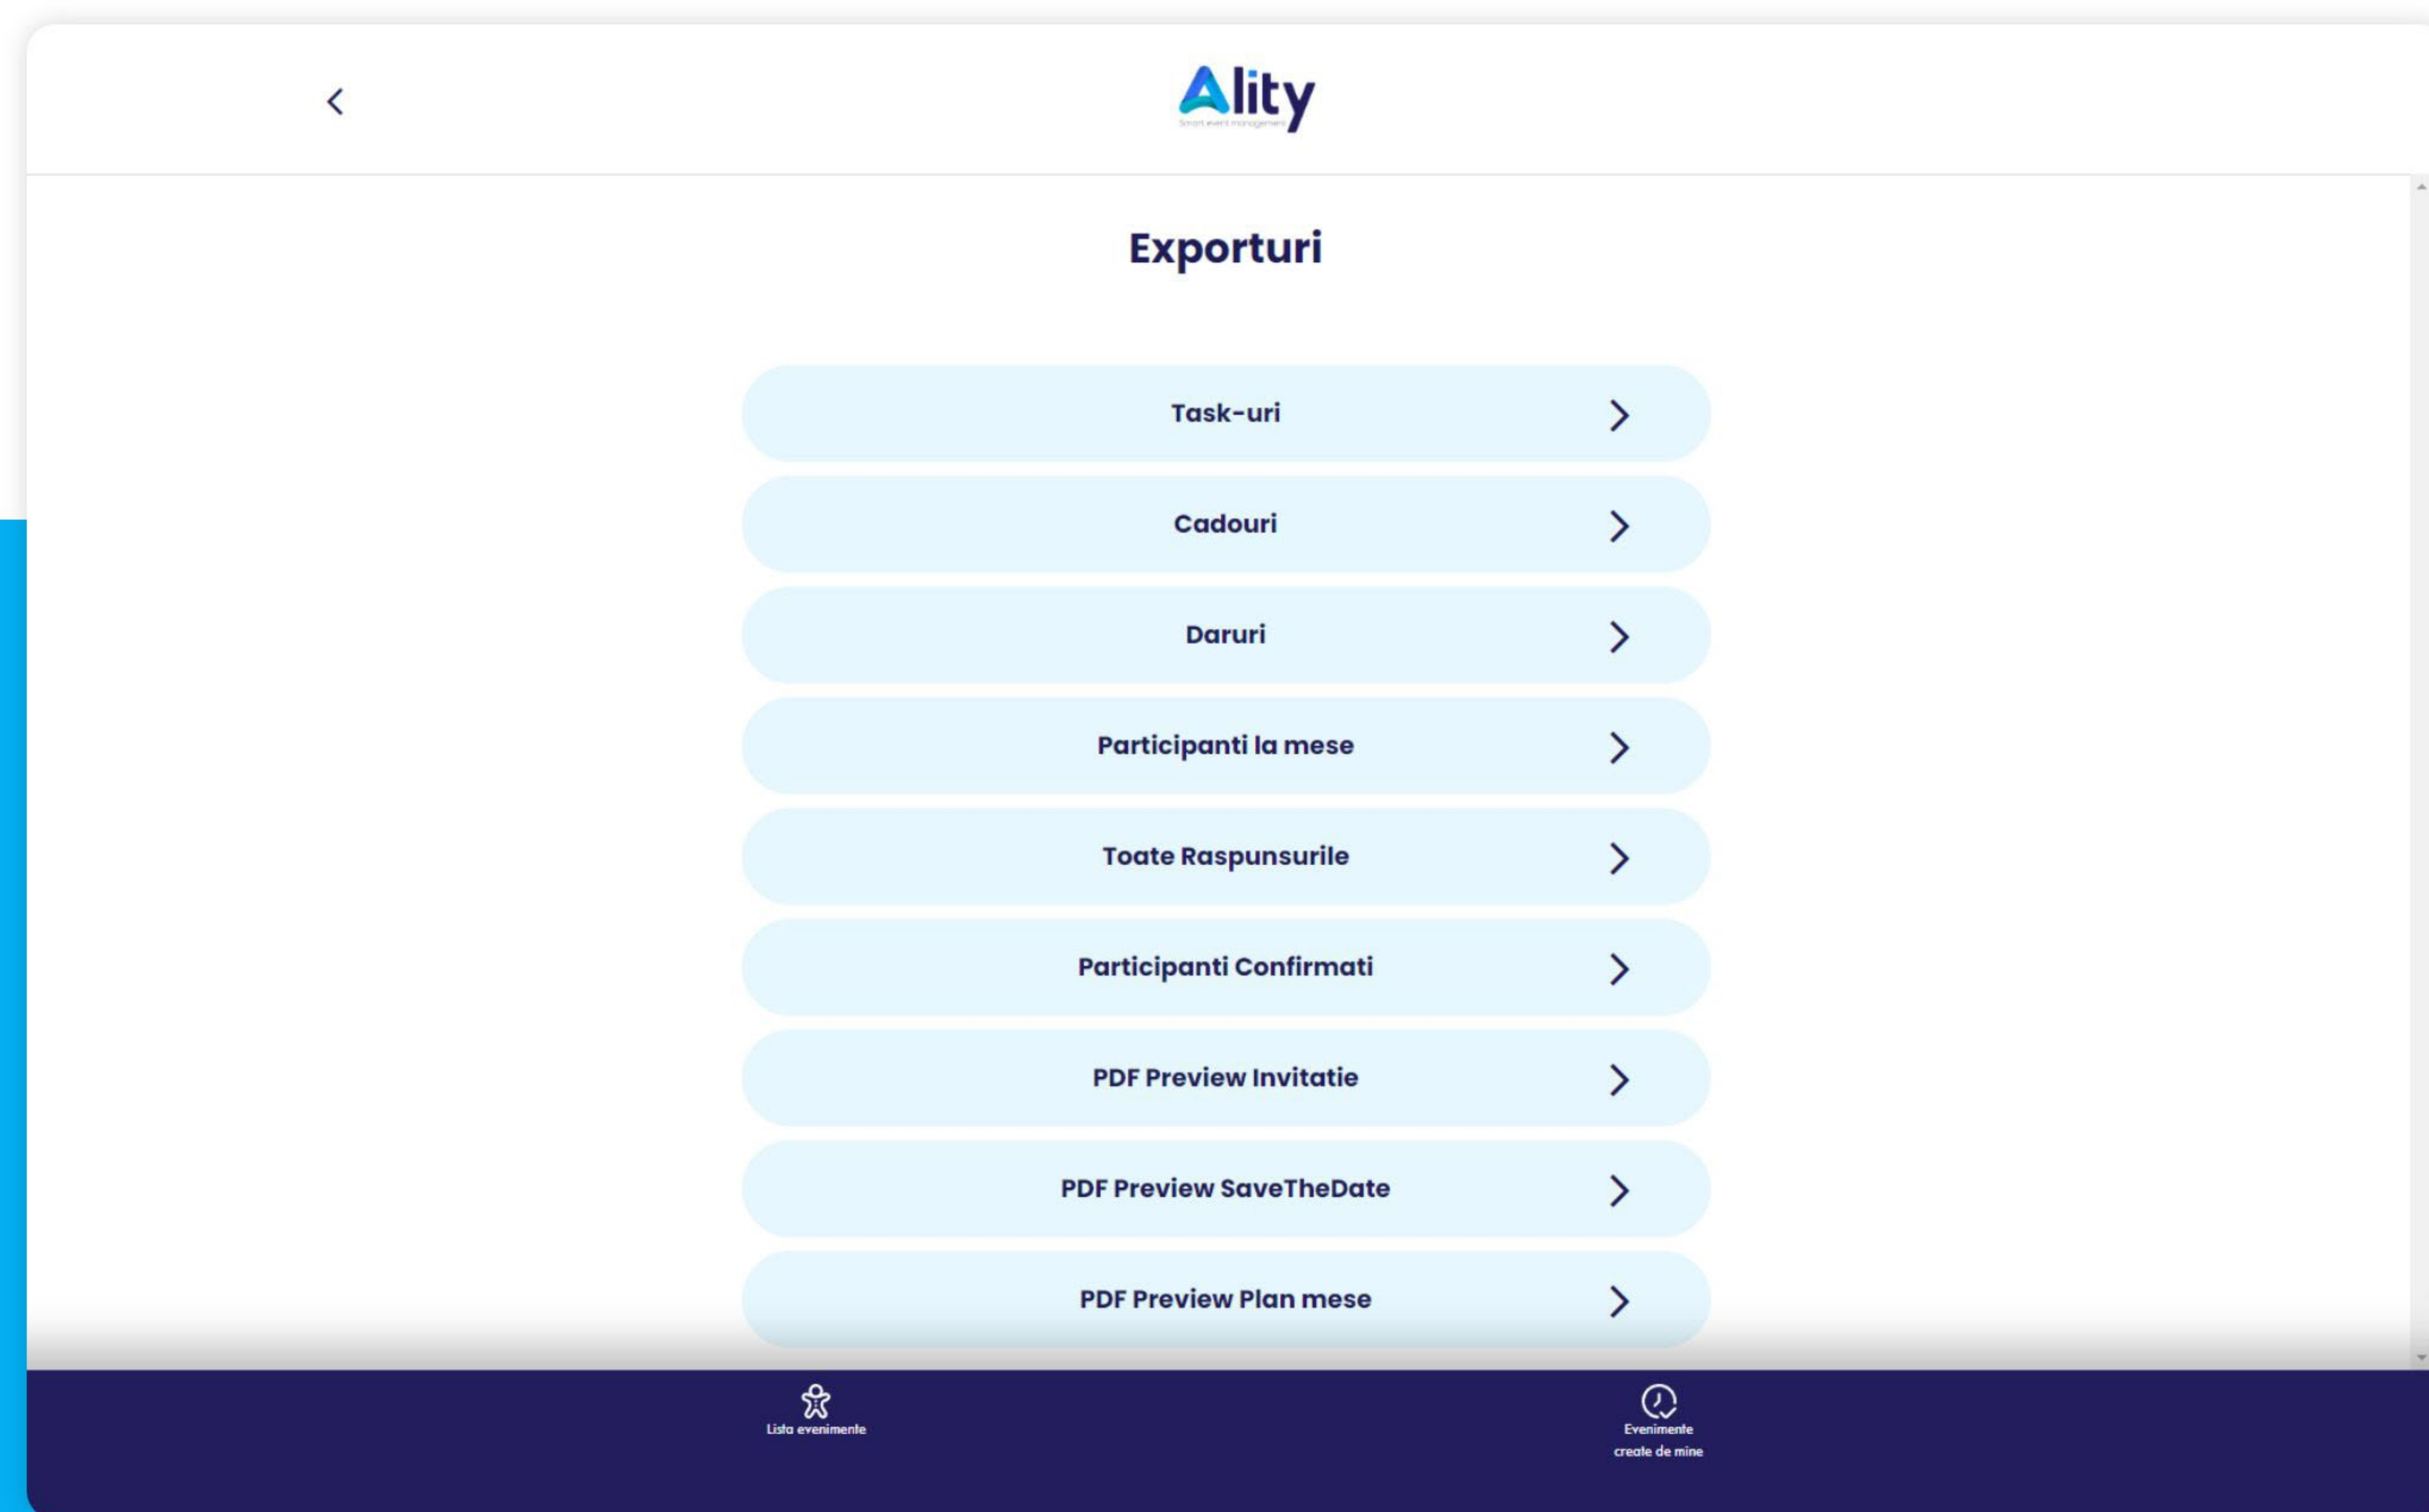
Ality
Smart event management

Exporturi

Task-uri

Cadouri

Daruri

Participanti la mese

Toate Raspunsurile

Participanti Confirmati

PDF Preview Invitatie

PDF Preview SaveTheDate

PDF Preview Plan mese

Lista evenimente

Evenimente create de mine